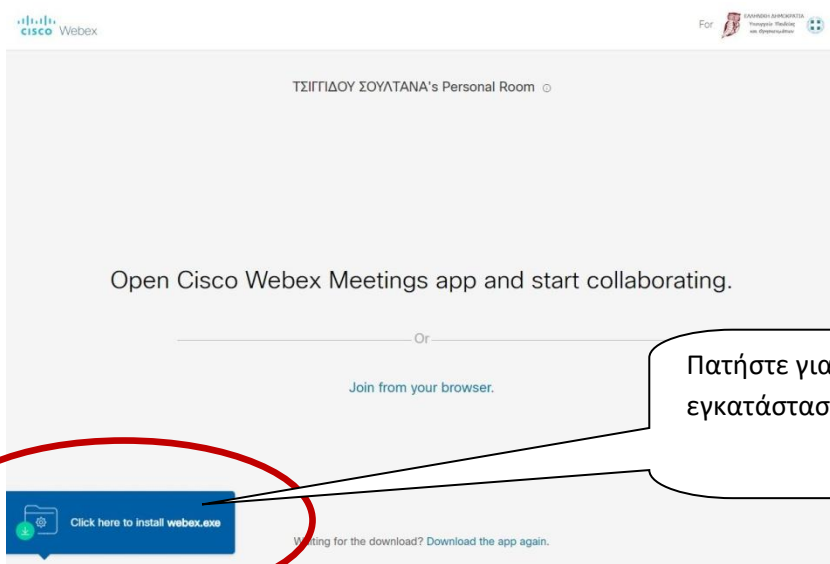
cisco Webex

For ΕΛΛΗΝΙΚΗ ΔΗΜΟΚΡΑΤΙΑ Υπουργείο Παιδείας και Θρησκευμάτων

ΤΣΙΓΓΙΔΟΥ ΣΟΥΛΤΑΝΑ's Personal Room

Open Cisco Webex Meetings app and start collaborating.

Or

Join from your browser.

Πατήστε για εγκατάστασ

Click here to install webex.exe

Waiting for the download? Download the app again.